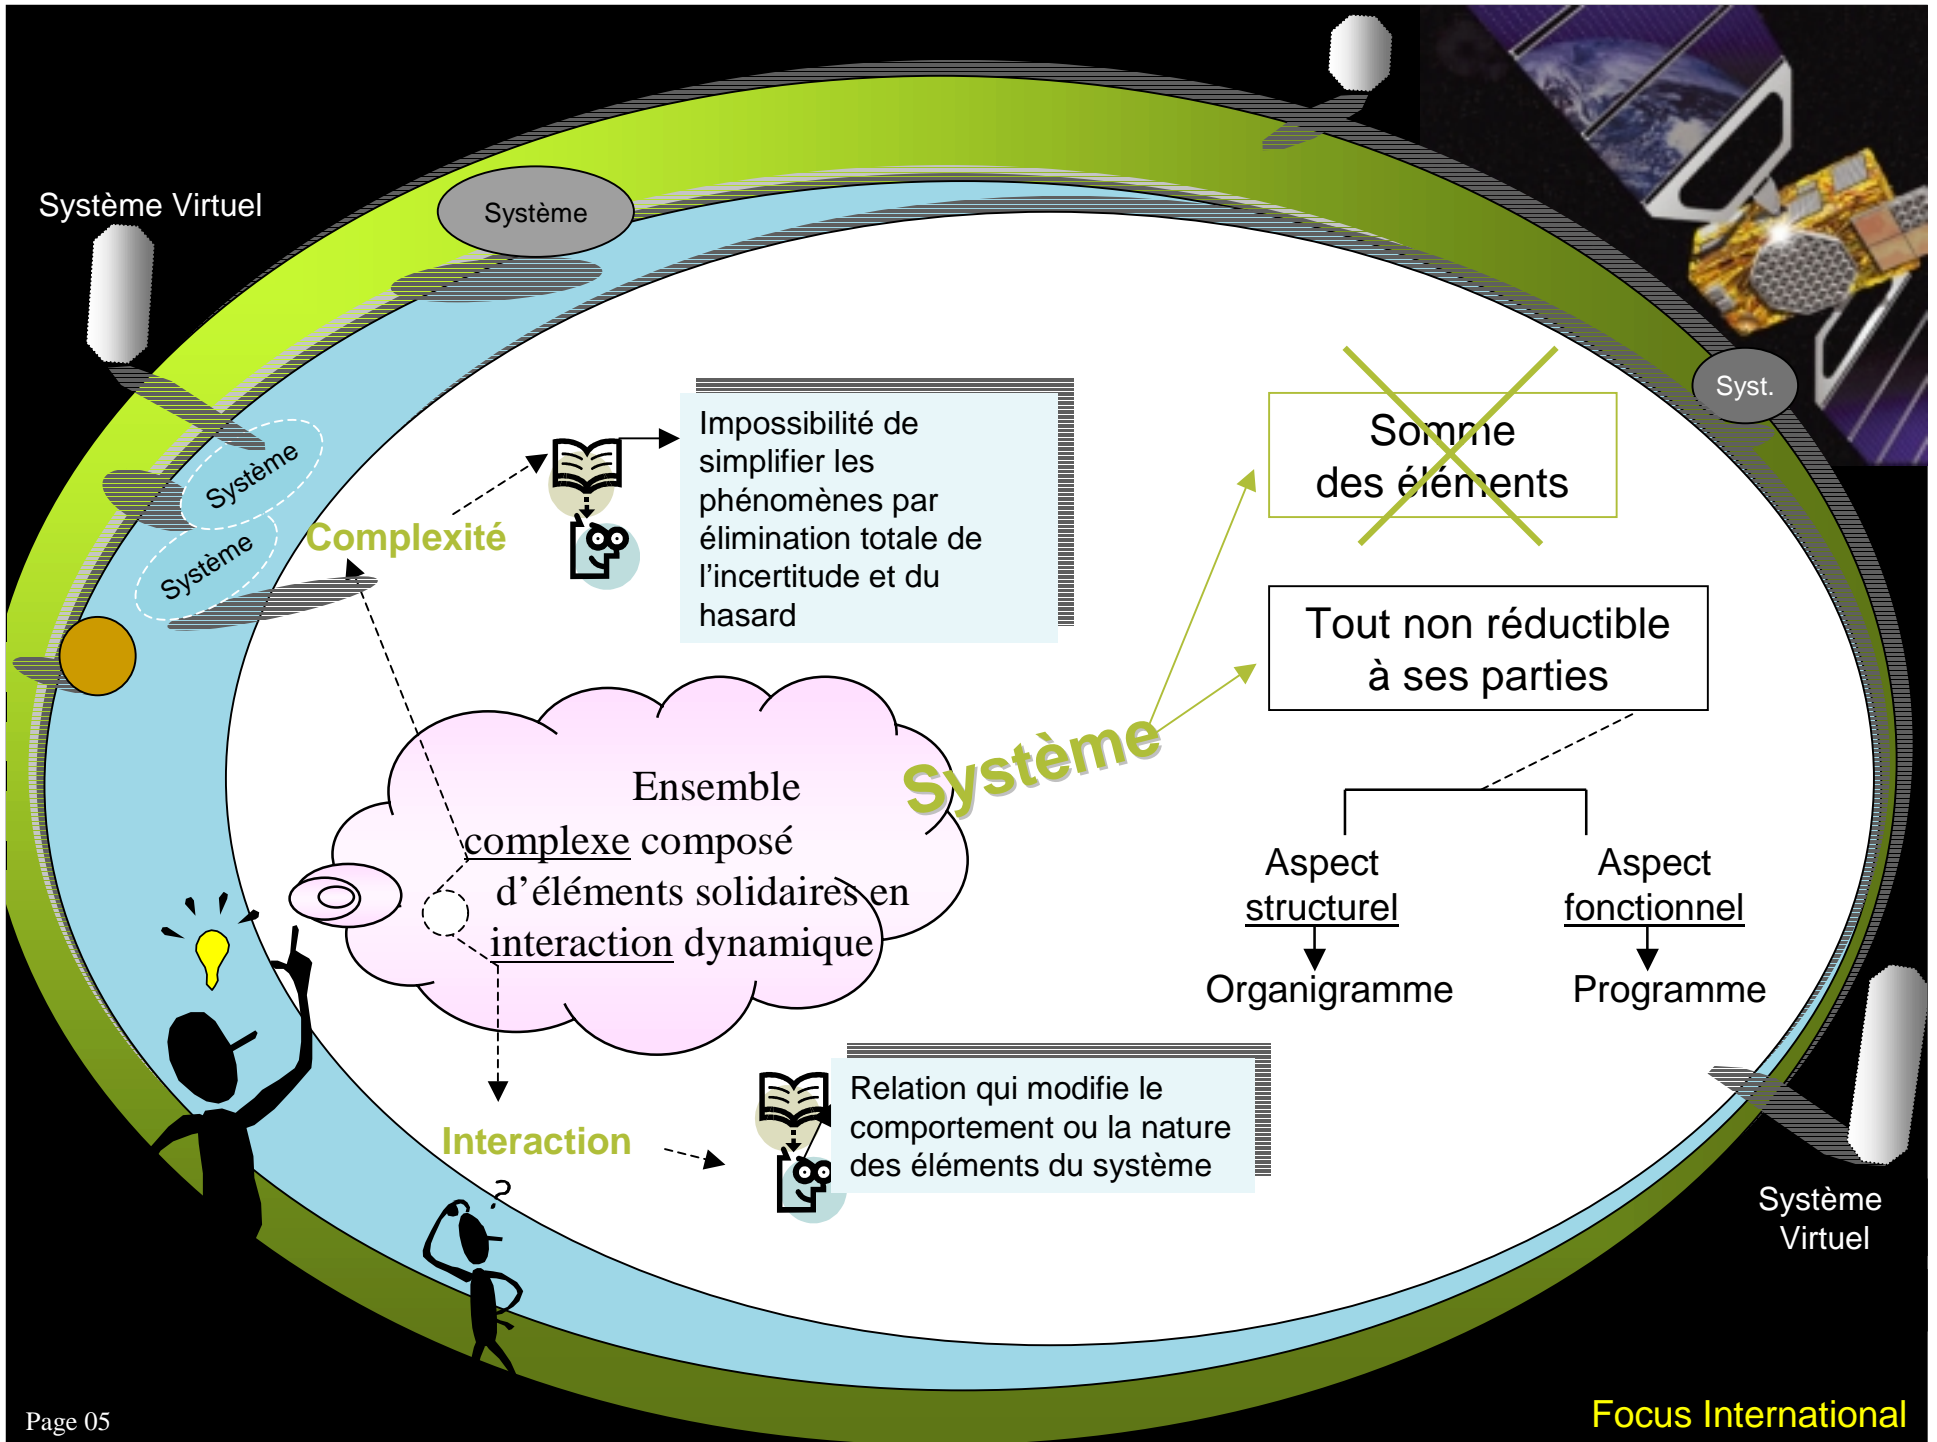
Système Virtuel

Système

Syst.

Système

Système

Complexité

Impossibilité de simplifier les phénomènes par élimination totale de l'incertitude et du hasard

Somme des éléments

Tout non réductible à ses parties

Ensemble complexe composé d'éléments solidaires en interaction dynamique

Système

Aspect structurel

Organigramme

Aspect fonctionnel

Programme

Interaction

?

Relation qui modifie le comportement ou la nature des éléments du système

Système Virtuel

Page 05

Focus International